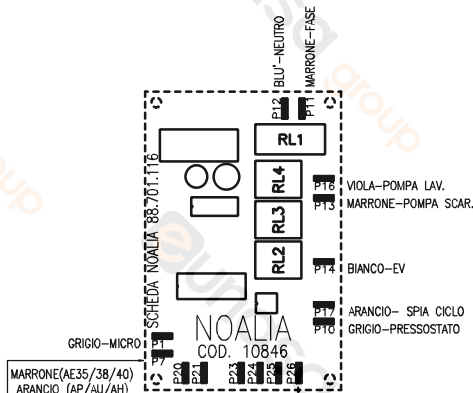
BLU'-NEUTRO
MARRONE-FASE
P12
P11
RL1
SCHEDA NOALIA 88.701.116
RL4
RL3
RL2
P16
P13
VIOLA-POMPA LAV.
MARRONE-POMPA SCAR.
P14
BIANCO-EV
P17
P10
ARANCIO- SPIA CICLO
GRIGIO-PRESSOSTATO
NOALIA
COD. 10846
GRIGIO-MICRO
P1
P7
MARRONE(AE35/38/40)
ARANCIO (AP/AU/AH)
P20
P21
P23
P24
P25
P26